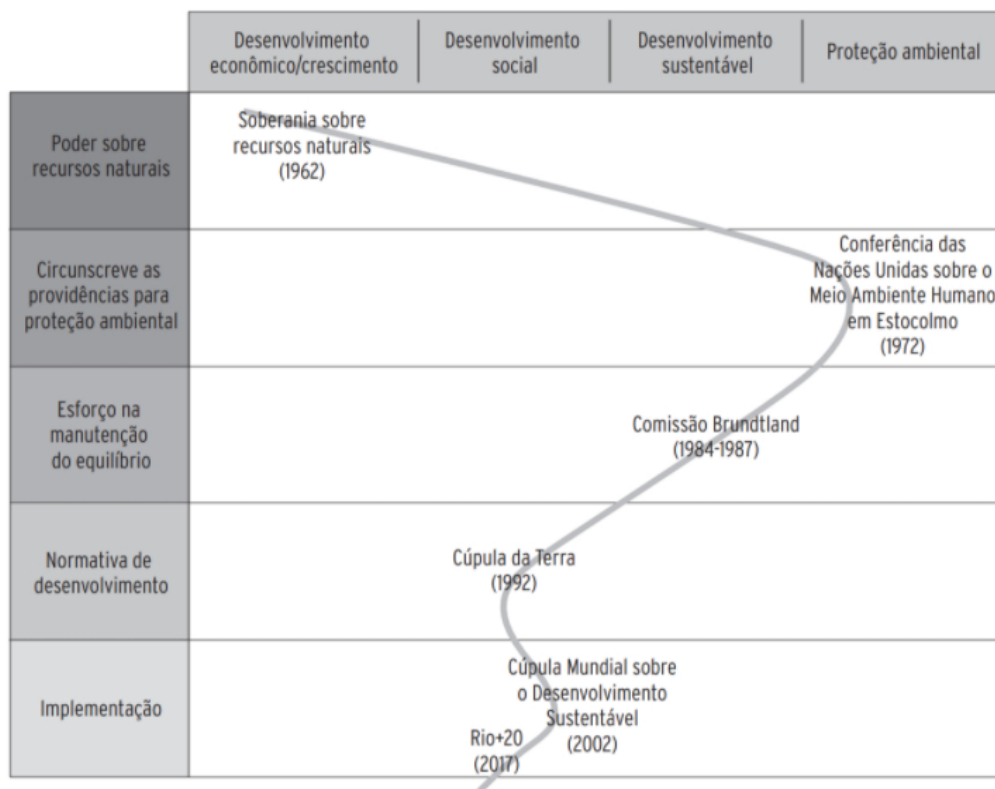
| | Desenvolvimento econômico/crescimento | Desenvolvimento social | Desenvolvimento sustentável | Proteção ambiental |
|---|---|---|---|---|
| Poder sobre recursos naturais | Soberania sobre recursos naturais (1962) | | | |
| Circunscreve as providências para proteção ambiental | | | | Conferência das Nações Unidas sobre o Meio Ambiente Humano em Estocolmo (1972) |
| Esforço na manutenção do equilíbrio | | | Comissão Brundtland (1984-1987) | |
| Normativa de desenvolvimento | | Cúpula da Terra (1992) | | |
| Implementação | | Cúpula Mundial sobre o Desenvolvimento Sustentável (2002) Rio+20 (2017) | | |